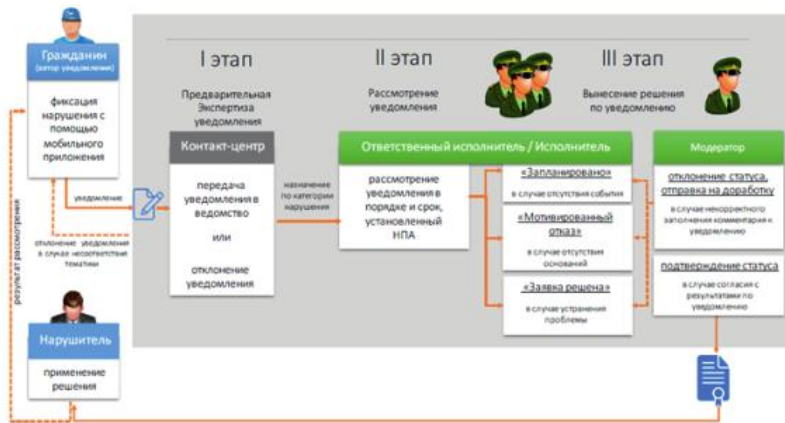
Гражданин
(автор уведомления)

фиксация нарушения с помощью мобильного приложения

уведомление

отклонение уведомления в случае несоответствия тематики

результат рассмотрения

Нарушитель

применение решения

I этап

Предварительная Экспертиза уведомления

Контакт-центр

передача уведомления в ведомство

или

отклонение уведомления

назначение по категории нарушения

II этап

Рассмотрение уведомления

Ответственный исполнитель / Исполнитель

рассмотрение уведомления в порядке и срок, установленный НПА

«Запланировано»
в случае отсутствия события

«Мотивированный отказ»
в случае отсутствия оснований

«Заявка решена»
в случае устранения проблемы

III этап

Вынесение решения по уведомлению

Модератор

отклонение статуса, отправка на доработку
в случае некорректного заполнения комментария к уведомлению

подтверждение статуса
в случае согласия с результатами по уведомлению